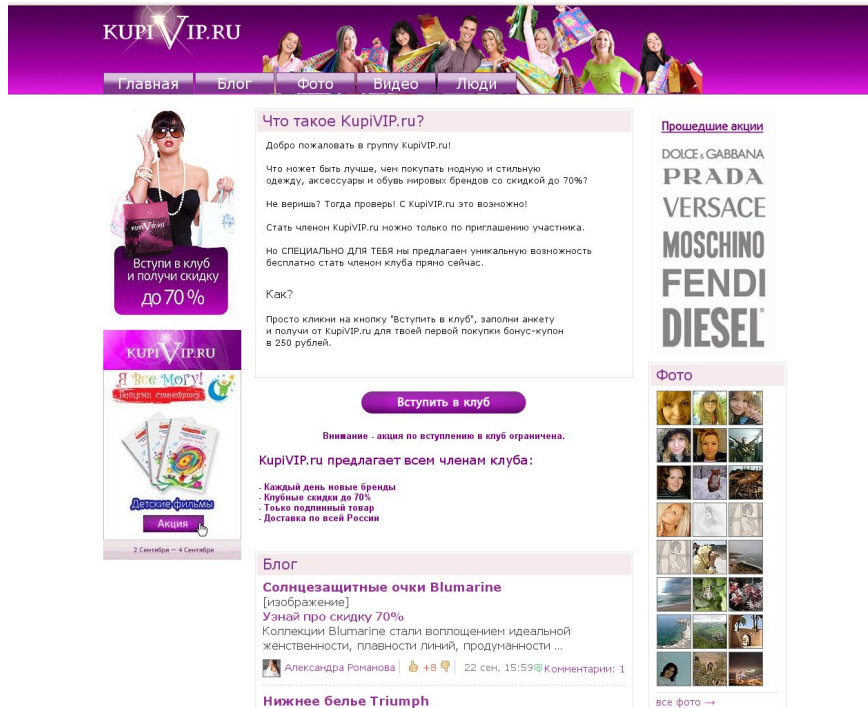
KUPIVIP.RU

Главная Блог Фото Видео Люди

Вступи в клуб и получи скидку до 70 %

KUPIVIP.RU

Я Все Могу!

Детские фильмы

Акция

2 Сентября — 4 Сентября

Что такое KupiVIP.ru?

Добро пожаловать в группу KupiVIP.ru!

Что может быть лучше, чем покупать модную и стильную одежду, аксессуары и обувь мировых брендов со скидкой до 70%?

Не веришь? Тогда проверь! С KupiVIP.ru это возможно!

Стать членом KupiVIP.ru можно только по приглашению участника.

Но СПЕЦИАЛЬНО ДЛЯ ТЕБЯ мы предлагаем уникальную возможность бесплатно стать членом клуба прямо сейчас.

Как?

Просто кликни на кнопку "Вступить в клуб", заполни анкету и получи от KupiVIP.ru для твоей первой покупки бонус-купон в 250 рублей.

Вступить в клуб

Внимание - акция по вступлению в клуб ограничена.

KupiVIP.ru предлагает всем членам клуба:

- Каждый день новые бренды
- Клубные скидки до 70%
- Только подлинный товар
- Доставка по всей России

Блог

Солнцезащитные очки Blumarine
[изображение]
Узнай про скидку 70%
Коллекции Blumarine стали воплощением идеальной женственности, плавности линий, продуманности ...

Александра Романова +8 22 сен, 15:59 Комментарии: 1

Нижнее белье Triumph

Прошедшие акции

DOLCE & GABBANA
PRADA
VERSACE
MOSCHINO
FENDI
DIESEL

Фото

все фото →